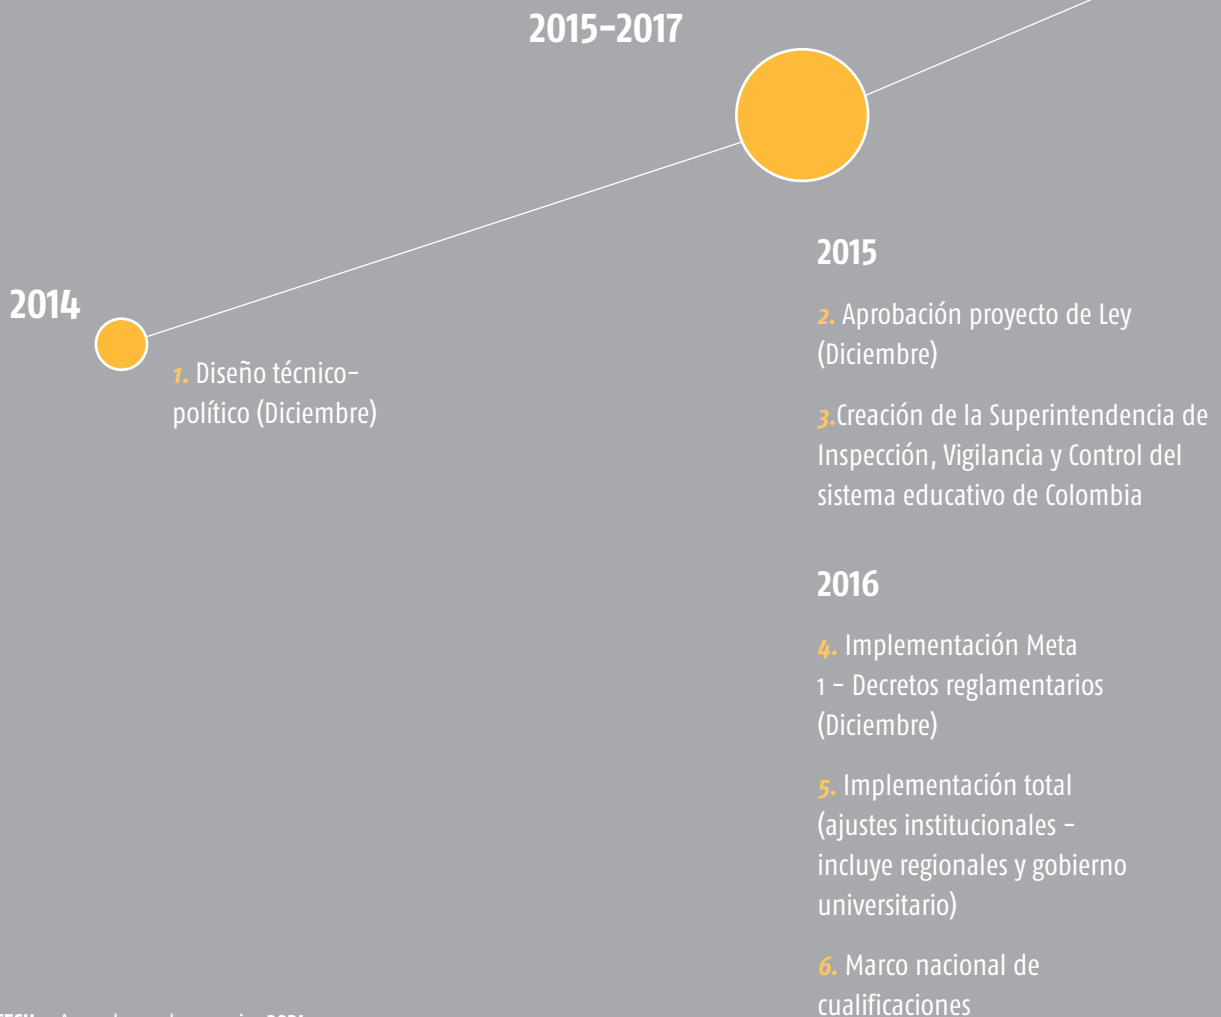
2015–2017

2014

1. Diseño técnico-político (Diciembre)

2015

2. Aprobación proyecto de Ley (Diciembre)

3.Creación de la Superintendencia de Inspección, Vigilancia y Control del sistema educativo de Colombia

2016

4. Implementación Meta 1 – Decretos reglamentarios (Diciembre)

5. Implementación total (ajustes institucionales – incluye regionales y gobierno universitario)

6. Marco nacional de cualificaciones

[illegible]